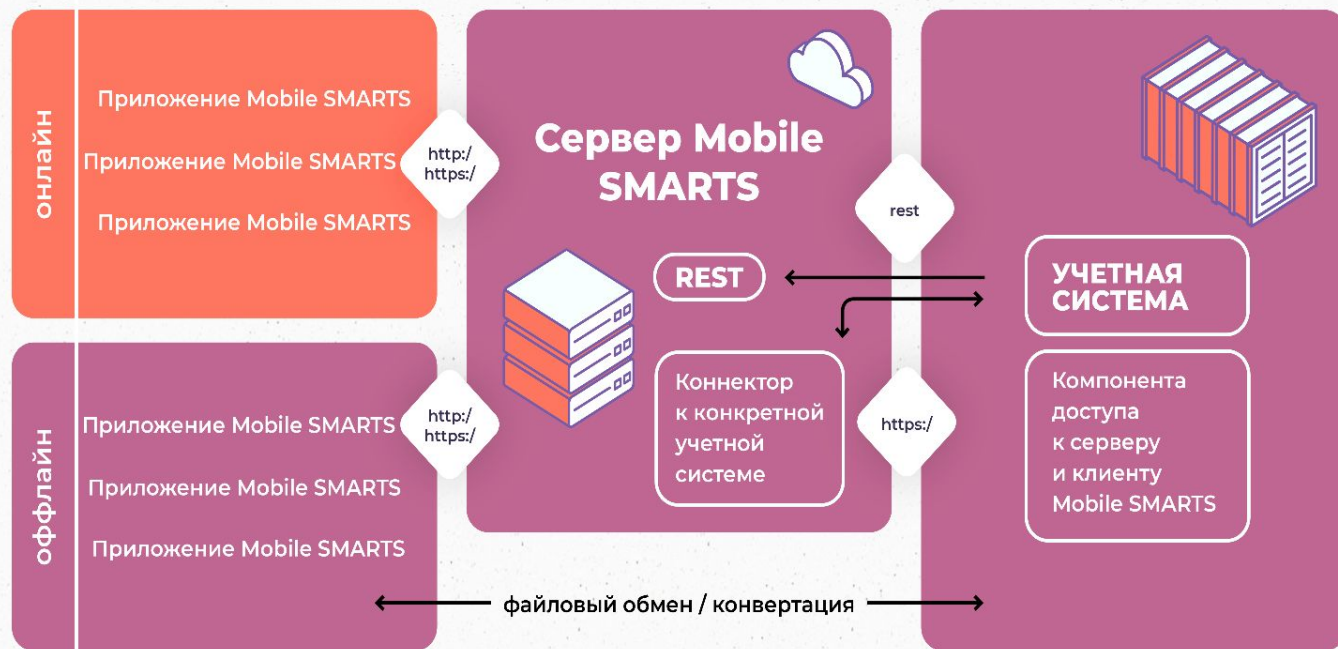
онлайн

Приложение Mobile SMARTS

Приложение Mobile SMARTS

Приложение Mobile SMARTS

http:/
https:/

Сервер Mobile SMARTS

rest

REST

УЧЕТНАЯ СИСТЕМА

Коннектор к конкретной учетной системе

https:/

Компонента доступа к серверу и клиенту Mobile SMARTS

офлайн

Приложение Mobile SMARTS

Приложение Mobile SMARTS

Приложение Mobile SMARTS

http:/
https:/

файловый обмен / конвертация